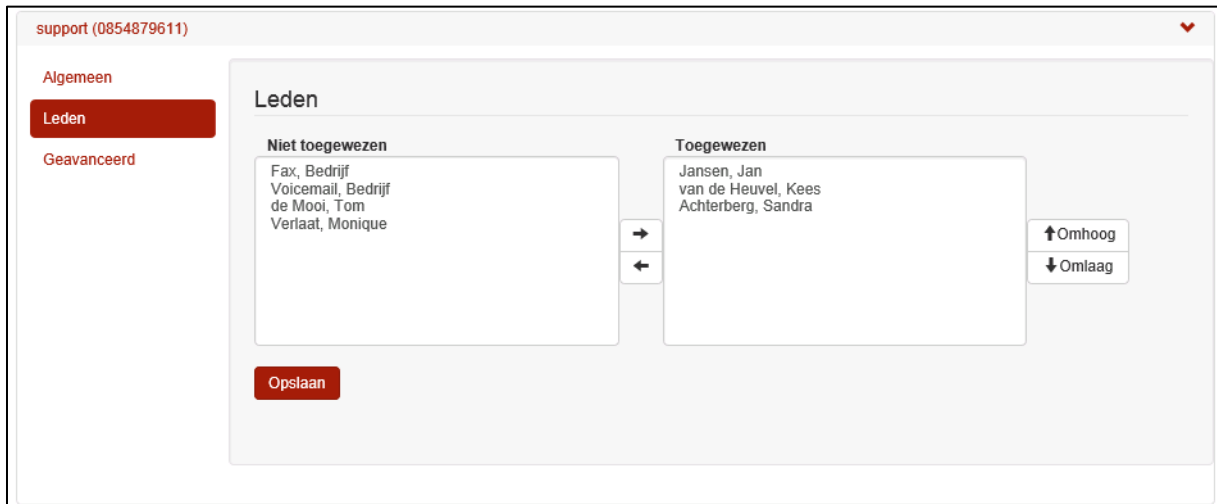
support (0854879611)

Algemeen
Leden
Geavanceerd

Leden

Niet toegewezen
Fax, Bedrijf
Voicemail, Bedrijf
de Mooi, Tom
Verlaat, Monique

→
←

Toegewezen
Jansen, Jan
van de Heuvel, Kees
Achterberg, Sandra

↑Omhoog
↓Omlaag

Opslaan